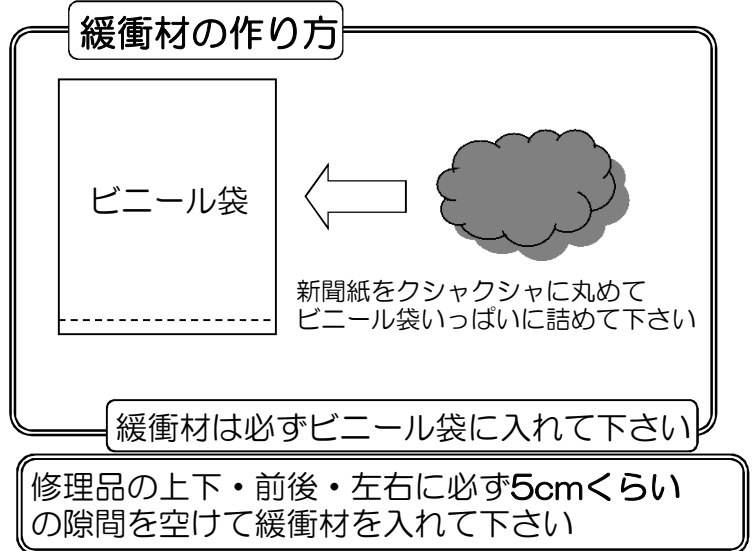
緩衝材の作り方

ビニール袋

新聞紙をクシャクシャに丸めて
ビニール袋いっぱいに詰めて下さい

緩衝材は必ずビニール袋に入れて下さい

修理品の上下・前後・左右に必ず5cmくらいの隙間を空けて緩衝材を入れて下さい